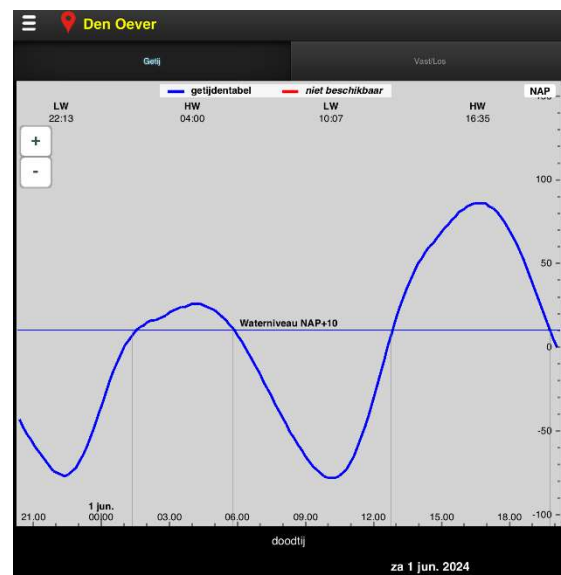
Den Oever

Getij

Vast/Los

getijdentabel niet beschikbaar

NAP

LW
22:13

HW
04:00

LW
10:07

HW
16:35

+

-

100

50

0

-50

-100

Waterniveau NAP+10

1 jun.

21.00

00.00

03.00

06.00

09.00

12.00

15.00

18.00

doodtij

za 1 jun. 2024